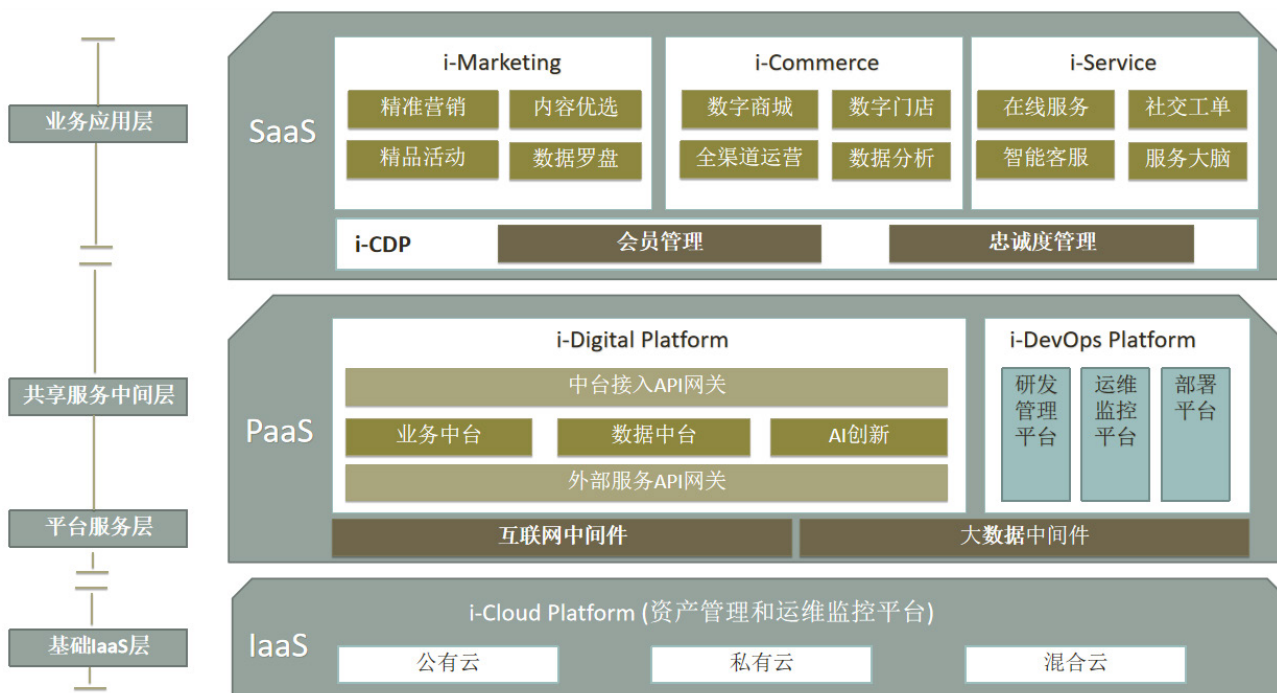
业务应用层

共享服务中间层

平台服务层

基础IaaS层

SaaS

i-Marketing
精准营销
内容优选
精品活动
数据罗盘

i-Commerce
数字商城
数字门店
全渠道运营
数据分析

i-Service
在线服务
社交工单
智能客服
服务大脑

i-CDP
会员管理
忠诚度管理

PaaS

i-Digital Platform
中台接入API网关
业务中台
数据中台
AI创新
外部服务API网关

i-DevOps Platform
研发管理平台
运维监控平台
部署平台

互联网中间件
大数据中间件

IaaS

i-Cloud Platform (资产管理和运维监控平台)
公有云
私有云
混合云